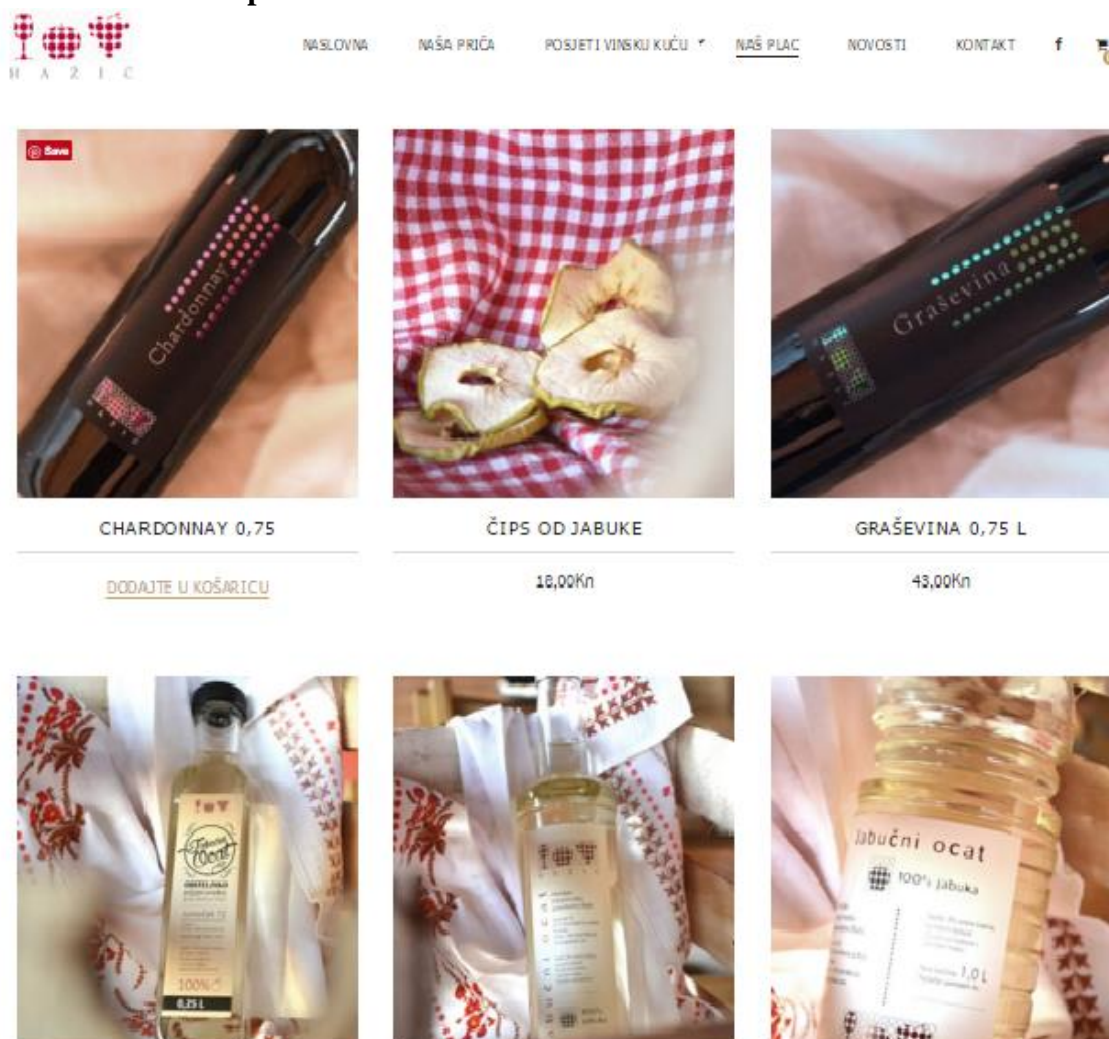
HAŽIĆ

NASLOVNA NAŠA PRIČA POSJETI VINSKU KUĆU NAŠ PLAC NOVOSTI KONTAKT f

Save

Chardonnay

CHARDONNAY 0,75

DODAJTE U KOŠARICU

ČIPS OD JABUKE

18,00Kn

Graševina

GRAŠEVINA 0,75 L

43,00Kn

ocat

100%

0,25 L

Jabučni ocat

100% jabuka

1,0 L